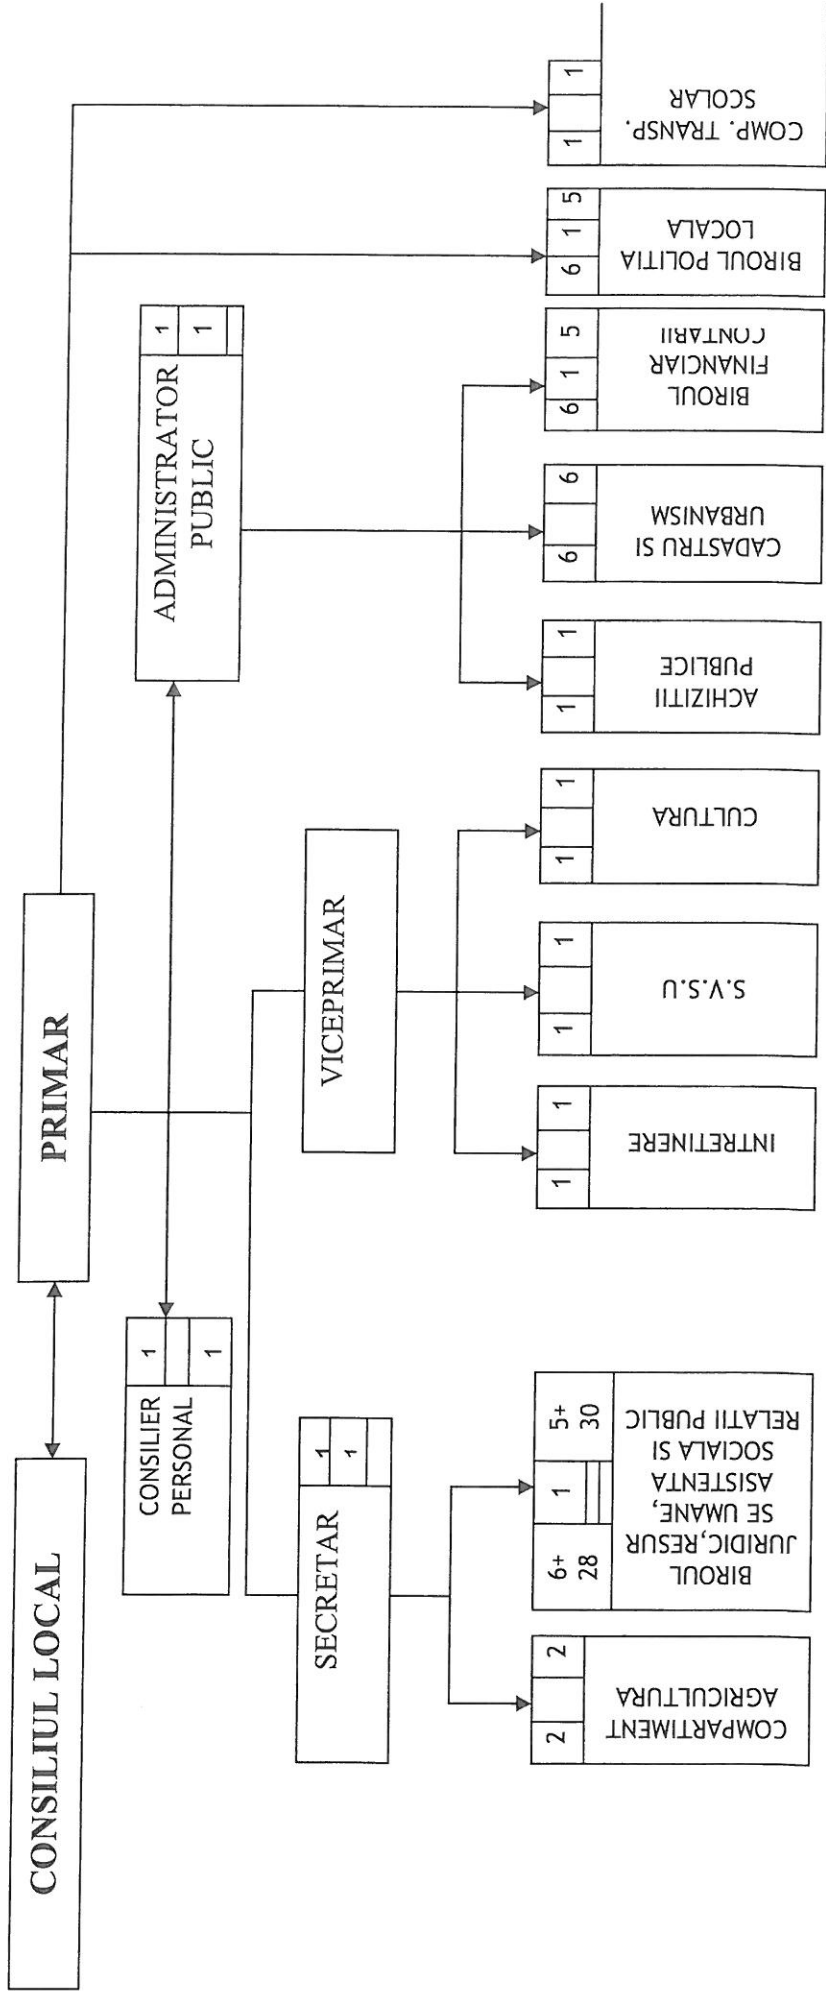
CONSILIUL LOCAL

PRIMAR

CONSILIER PERSONAL
1
1

ADMINISTRATOR PUBLIC
1
1

VICEPRIMAR

SECRETAR
1
1

COMPARTIMENT AGRICULTURA
2
2

BIROUL JURIDIC,RESURSE UMANE, ASISTENTA SOCIALA SI RELATII PUBLIC
6+ 28
1
5+ 30

INTRETINERE
1
1

S.V.S.U
1
1

CULTURA
1
1

ACHIZITII PUBLICE
1
1

CADASTRU SI URBANISM
6
6

BIROUL FINANCIAR CONTARII
6
1
5

BIROUL POLITIA LOCALA
6
1
5

COMP. TRANSP. SCOLAR
1
1